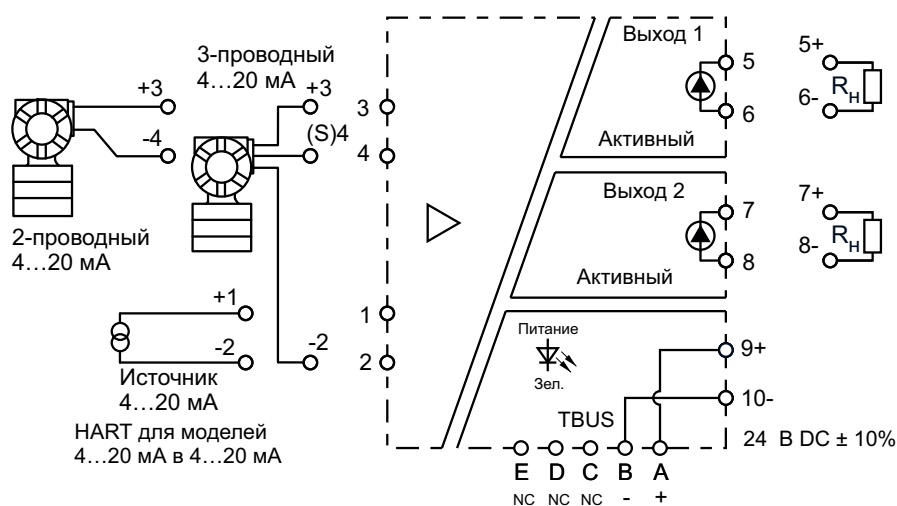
3-проводный
4…20 мА

+3

-4

+3

(S)4

2-проводный
4…20 мА

+1

-2

-2

Источник
4…20 мА

HART для моделей
4…20 мА в 4…20 мА

3

4

1

2

Выход 1

5

6

Активный

Выход 2

7

8

Активный

5+

6-

$R_н$

7+

8-

$R_н$

Питание

Зел.

9+

10-

TBUS

24 В DC ± 10%

E D C B A

NC NC NC - +